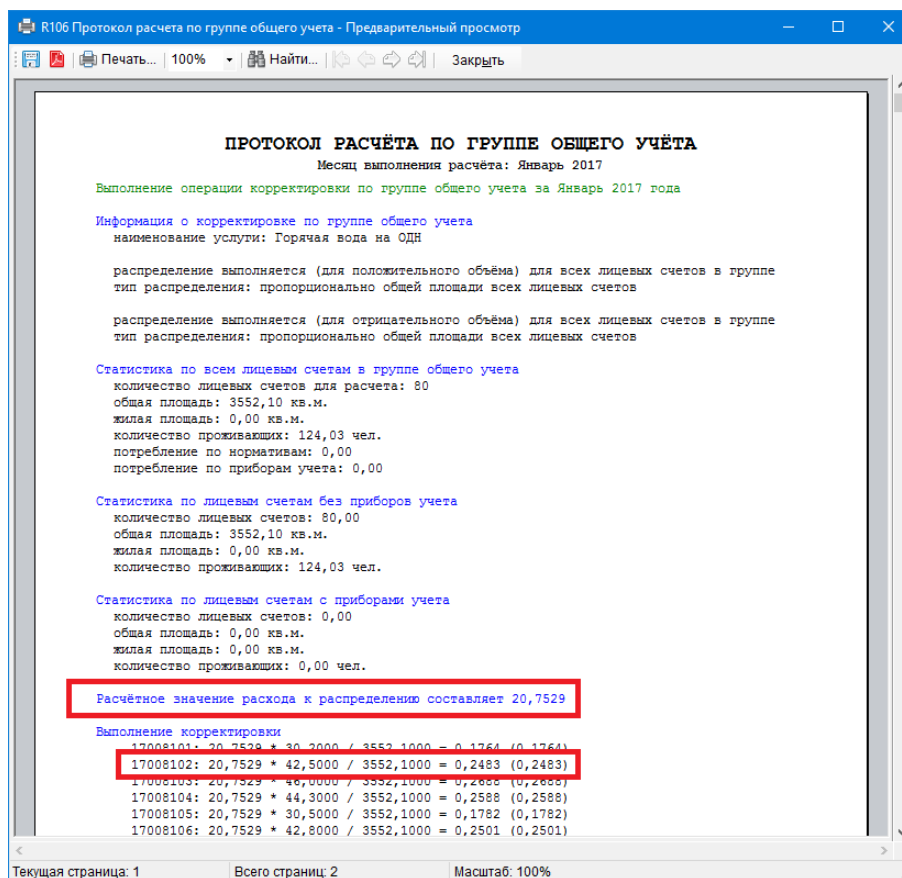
R106 Протокол расчета по группе общего учета - Предварительный просмотр

Печать... 100% Найти... Закрыть

ПРОТОКОЛ РАСЧЁТА ПО ГРУППЕ ОБЩЕГО УЧЁТА
Месяц выполнения расчёта: Январь 2017

Выполнение операции корректировки по группе общего учета за Январь 2017 года

Информация о корректировке по группе общего учета
наименование услуги: Горячая вода на ОДН

распределение выполняется (для положительного объёма) для всех лицевых счетов в группе
тип распределения: пропорционально общей площади всех лицевых счетов

распределение выполняется (для отрицательного объёма) для всех лицевых счетов в группе
тип распределения: пропорционально общей площади всех лицевых счетов

Статистика по всем лицевым счетам в группе общего учета
количество лицевых счетов для расчета: 80
общая площадь: 3552,10 кв.м.
жилая площадь: 0,00 кв.м.
количество проживающих: 124,03 чел.
потребление по нормативам: 0,00
потребление по приборам учета: 0,00

Статистика по лицевым счетам без приборов учета
количество лицевых счетов: 80,00
общая площадь: 3552,10 кв.м.
жилая площадь: 0,00 кв.м.
количество проживающих: 124,03 чел.

Статистика по лицевым счетам с приборами учета
количество лицевых счетов: 0,00
общая площадь: 0,00 кв.м.
жилая площадь: 0,00 кв.м.
количество проживающих: 0,00 чел.

Расчётное значение расхода к распределению составляет 20,7529

Выполнение корректировки
17008101: 20,7529 * 30,2000 / 3552,1000 = 0,1764 (0,1764)
17008102: 20,7529 * 42,5000 / 3552,1000 = 0,2483 (0,2483)
17008103: 20,7529 * 46,0000 / 3552,1000 = 0,2688 (0,2688)
17008104: 20,7529 * 44,3000 / 3552,1000 = 0,2588 (0,2588)
17008105: 20,7529 * 30,5000 / 3552,1000 = 0,1782 (0,1782)
17008106: 20,7529 * 42,8000 / 3552,1000 = 0,2501 (0,2501)

Текущая страница: 1 Всего страниц: 2 Масштаб: 100%